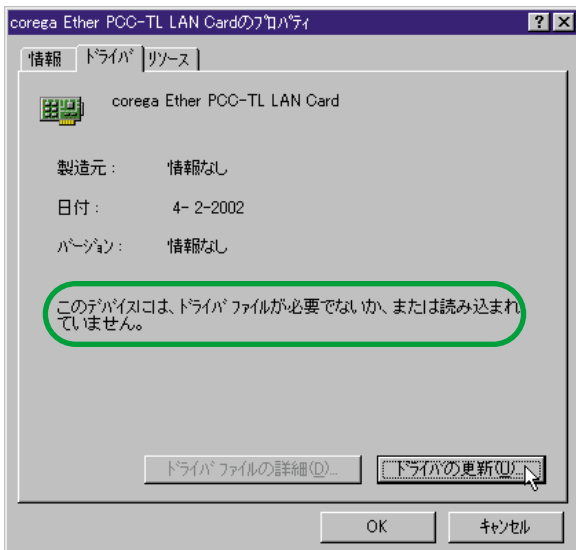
corega Ether PCC-TL LAN Cardのプロパティ

? X

情報 ドライバ リソース

corega Ether PCC-TL LAN Card

製造元： 情報なし

日付： 4- 2-2002

バージョン： 情報なし

このデバイスには、ドライバ ファイルが必要でないか、または読み込まれていません。

ドライバ ファイルの詳細(D)...

ドライバの更新(U)...

OK

キャンセル